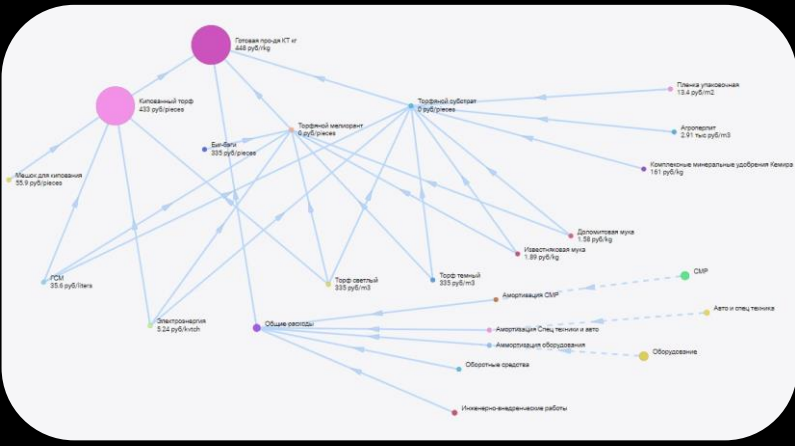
Готовая про-дя КТ кг
446 руб/kg

Кипованный торф
433 руб/pieces

Торфяной субстрат
0 руб/pieces

Пленка упаковочная
13.4 руб/m2

Агроперлит
2.91 тыс руб/m3

Комплексные минеральные удобрения Кемира
161 руб/kg

Биг-Баги
335 руб/pieces

Торфяной мелиорант
0 руб/pieces

Мешок для кипования
55.9 руб/pieces

Доломитовая мука
1.58 руб/kg

Известняковая мука
1.89 руб/kg

ГСМ
35.6 руб/liters

Торф светлый
335 руб/m3

Торф темный
335 руб/m3

СМР

Амортизация СМР

Авто и спец техника

Электроэнергия
5.24 руб/kwch

Общие расходы

Амортизация Спец техники и авто

Амортизация оборудования

Оборудование

Оборотные средства

Инженерно-внедренческие работы